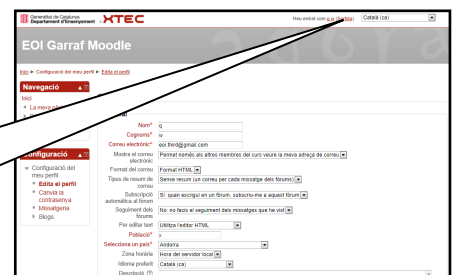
Generalitat de Catalunya
Departament d'Ensenyament
XTEC

Heu entrat com a o (Surt) Català (ca)

EOI Garraf Moodle

Inici ► Configuració del meu perfil ► Edita el perfil

Navegació

Inici
La meva pàgina

Configuració

Configuració del meu perfil
Edita el perfil
Canvia la contrasenya
Missatgeria
Blogs

Nom* o
Cognoms* w
Correu electrònic* eoi.third@gmail.com
Mostra el correu electrònic Permet només als altres membres del curs veure la meva adreça de correu
Format del correu Format HTML
Tipus de resum de correu Sense resum (un correu per cada missatge dels fòrums)
Subscripció automàtica al fòrum Sí: quan escrigui en un fòrum, subscriu-me a aquest fòrum
Seguiment dels fòrums No: no facis el seguiment dels missatges que he vist
Per editar text Utilitza l'editor HTML
Població* s
Seleccioneu un país* Andorra
Zona horària Hora del servidor local
Idioma preferit Català (ca)
Descripció